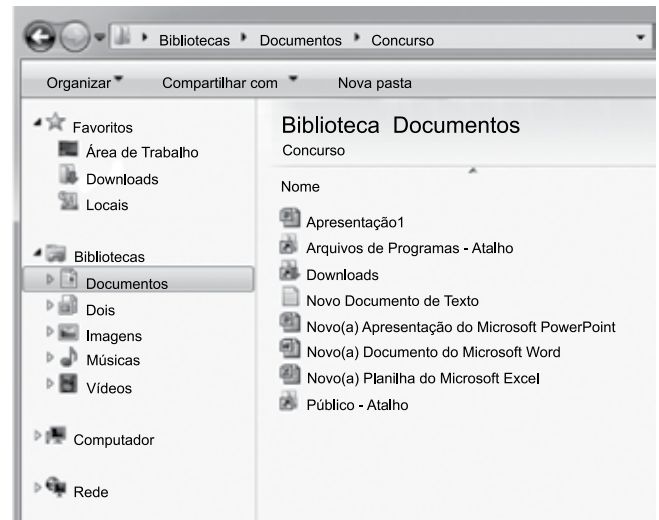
Bibliotecas ▸ Documentos ▸ Concurso

Organizar ▾ Compartilhar com ▾ Nova pasta

Favoritos
Área de Trabalho
Downloads
Locais

Bibliotecas
Documentos
Dois
Imagens
Músicas
Vídeos

Computador

Rede

Biblioteca Documentos
Concurso

Nome

Apresentação1
Arquivos de Programas - Atalho
Downloads
Novo Documento de Texto
Novo(a) Apresentação do Microsoft PowerPoint
Novo(a) Documento do Microsoft Word
Novo(a) Planilha do Microsoft Excel
Público - Atalho